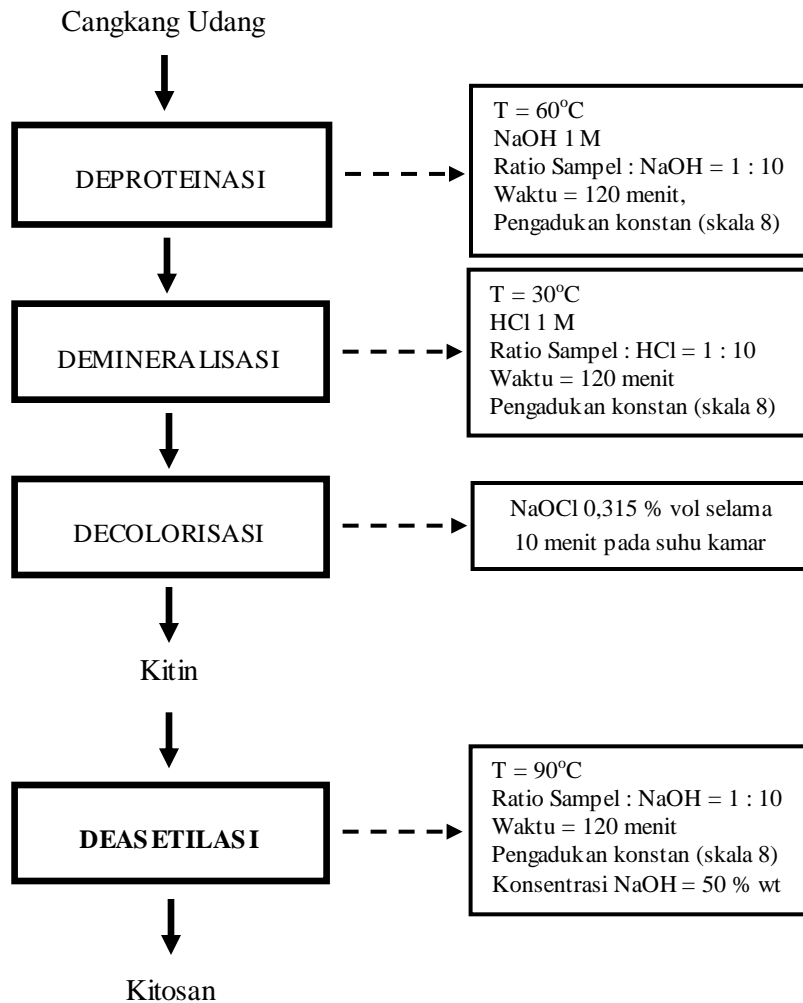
Cangkang Udang

DEPROTEINASI

$T = 60^oC$
NaOH 1 M
Ratio Sampel : NaOH = 1 : 10
Waktu = 120 menit,
Pengadukan konstan (skala 8)

DEMINERALISASI

$T = 30^oC$
HCl 1 M
Ratio Sampel : HCl = 1 : 10
Waktu = 120 menit
Pengadukan konstan (skala 8)

DECOLORISASI

NaOCl 0,315 % vol selama 10 menit pada suhu kamar

Kitin

DEASETILASI

$T = 90^oC$
Ratio Sampel : NaOH = 1 : 10
Waktu = 120 menit
Pengadukan konstan (skala 8)
Konsentrasi NaOH = 50 % wt

Kitosan